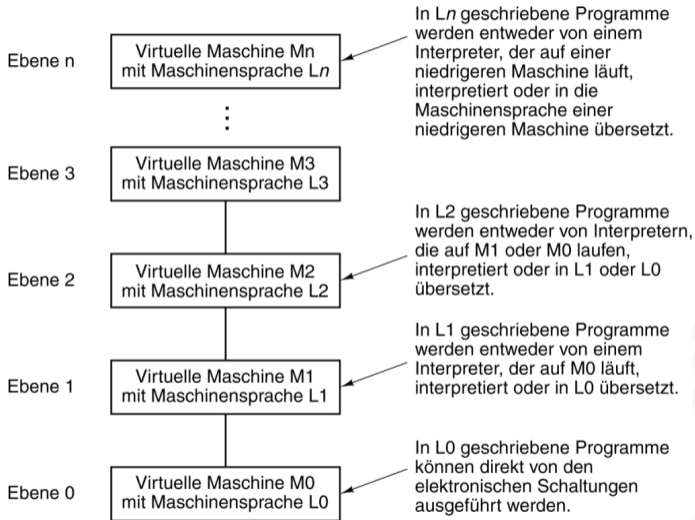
Ebene n

Virtuelle Maschine Mn mit Maschinensprache Ln

In Ln geschriebene Programme werden entweder von einem Interpreter, der auf einer niedrigeren Maschine läuft, interpretiert oder in die Maschinensprache einer niedrigeren Maschine übersetzt.

Ebene 3

Virtuelle Maschine M3 mit Maschinensprache L3

In L2 geschriebene Programme werden entweder von Interpretern, die auf M1 oder M0 laufen, interpretiert oder in L1 oder L0 übersetzt.

Ebene 2

Virtuelle Maschine M2 mit Maschinensprache L2

In L1 geschriebene Programme werden entweder von einem Interpreter, der auf M0 läuft, interpretiert oder in L0 übersetzt.

Ebene 1

Virtuelle Maschine M1 mit Maschinensprache L1

In L0 geschriebene Programme können direkt von den elektronischen Schaltungen ausgeführt werden.

Ebene 0

Virtuelle Maschine M0 mit Maschinensprache L0